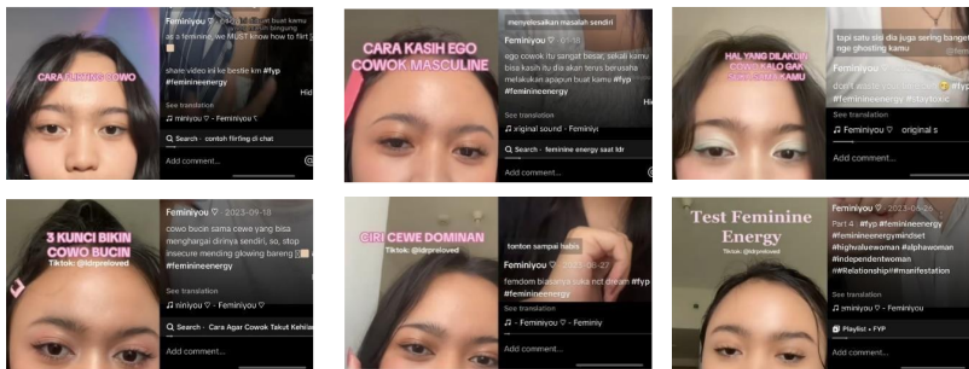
CARA FLIRTING COWO

Feminiyou ♡ · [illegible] buat kamu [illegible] bingung

as a feminine, we MUST know how to flirt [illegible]

share video ini ke bestie km #fyp #feminineenergy

Hide

See translation

♫ niniyou ♡ - Feminiyou ♡

Search · contoh flirting di chat

Add comment...

CARA KASIH EGO COWOK MASCULINE

menyelesaikan masalah sendiri

Feminiyou ♡ · 01-18

ego cowok itu sangat besar, sekali kamu bisa kasih itu dia akan terus berusaha melakukan apapun buat kamu #fyp #feminineenergy

Hide

See translation

♫ original sound - Feminiyou

Search · feminine energy saat ldr

Add comment...

HAL YANG DILAKUIN COWO KALO GAK SERIUS SAMA KAMU

tapi satu sisi dia juga sering banget nge ghosting kamu

Feminiyou ♡

don't waste your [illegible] #feminineenergy #staytoxic

See translation

♫ Feminiyou ♡ · original s

Add comment...

3 KUNCI BIKIN COWO BUCIN

Tiktok: @ldrpreloved

Feminiyou ♡ · 2023-09-18

cowo bucin sama cewe yang bisa menghargai dirinya sendiri, so, stop insecure mending glowing bareng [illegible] #feminineenergy

See translation

♫ niniyou ♡ - Feminiyou ♡

Search · Cara Agar Cowok Takut Kehilangan

Add comment...

CIRI CEWE DOMINAN

Tiktok: @ldrpreloved

tonton sampai habis

Feminiyou ♡ · 2023-08-27

femdom biasanya suka nct dream #fyp #feminineenergy

♫ - Feminiyou ♡ - Feminiy

Add comment...

Test Feminine Energy

Tiktok: @ldrpreloved

Feminiyou ♡ · 2023-08-28

Part 4 · #fyp #feminineenergy #feminineenergymindset #highvaluewoman #alphawoman #independentwoman #Relationship #manifestation

See translation

♫ niniyou ♡ - Feminiyou ♡

Playlist · FYP

Add comment...